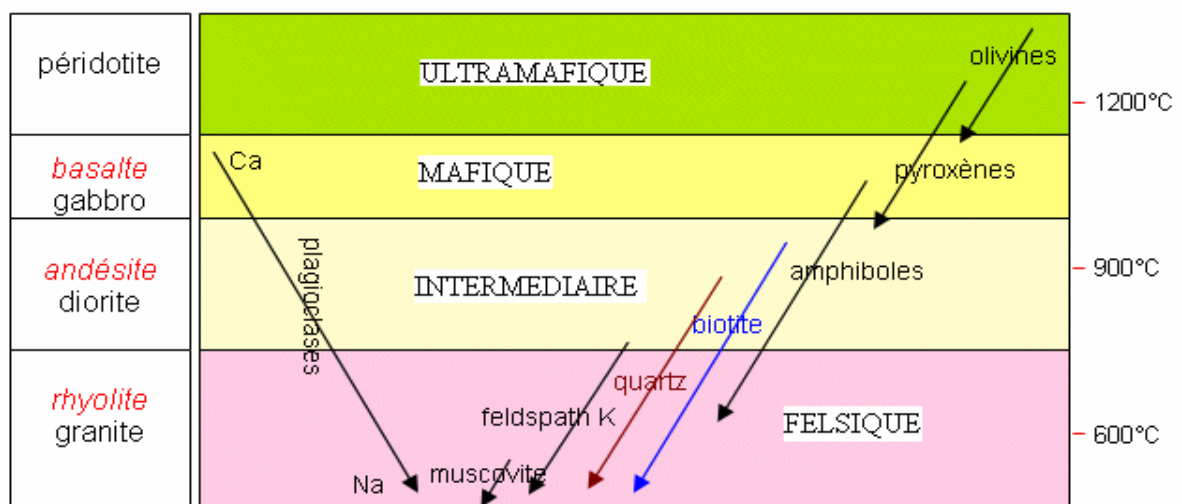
péridotite

basalte
gabbro

andésite
diorite

rhyolite
granite

ULTRAMAFIQUE

MAFIQUE

INTERMEDIAIRE

FELSIQUE

olivines

pyroxènes

amphiboles

biotite

quartz

feldspath K

muscovite

plagioclases

Ca

Na

1200°C

900°C

600°C